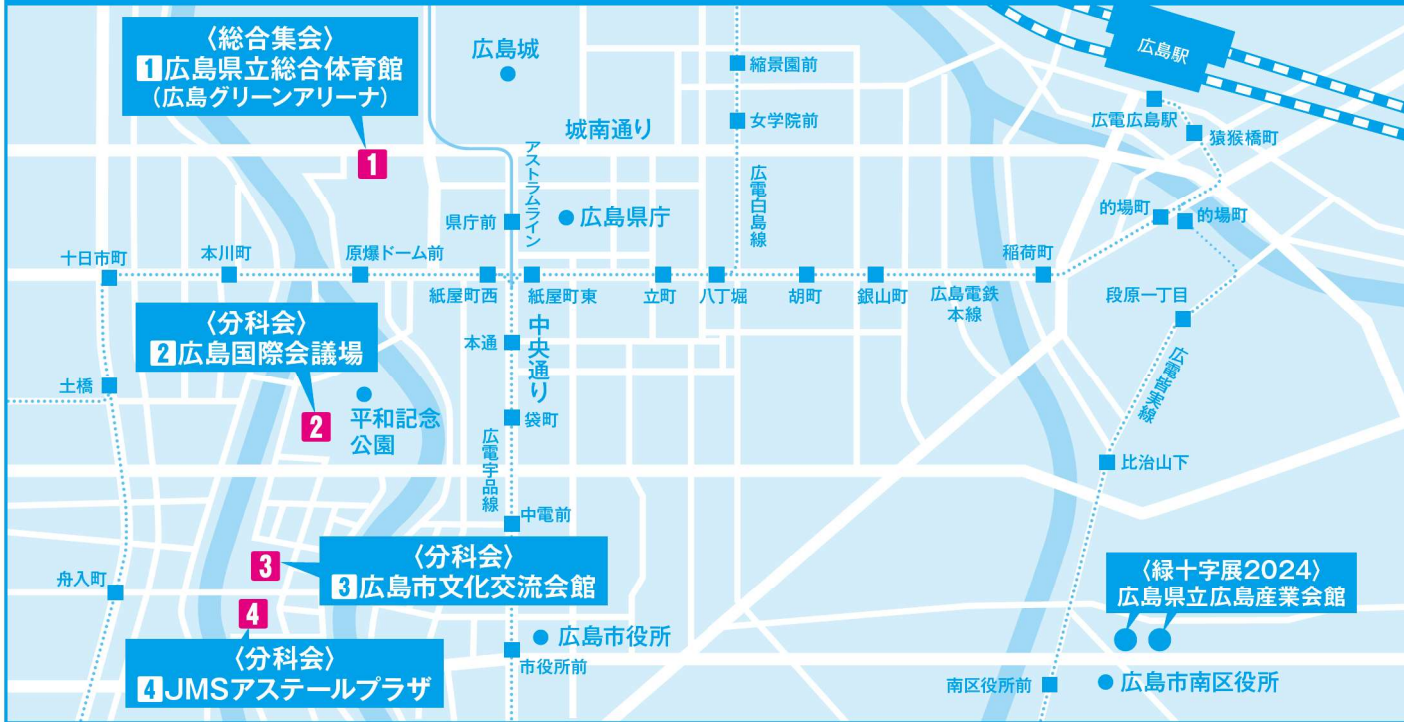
〈総合集会〉
1 広島県立総合体育館
（広島グリーンアリーナ）

1

広島城

縮景園前

女学院前

城南通り

アストラムライン

広電白島線

広島駅

広電広島駅

猿猴橋町

的場町

的場町

県庁前

広島県庁

十日市町

本川町

原爆ドーム前

紙屋町西

紙屋町東

立町

八丁堀

胡町

銀山町

稲荷町

広島電鉄本線

段原一丁目

〈分科会〉
2 広島国際会議場

本通

中央通り

土橋

2

平和記念公園

袋町

広電宇品線

広電皆実線

比治山下

中電前

3

〈分科会〉
3 広島市文化交流会館

〈緑十字展2024〉
広島県立広島産業会館

舟入町

4

広島市役所

〈分科会〉
4 JMSアステールプラザ

市役所前

南区役所前

広島市南区役所